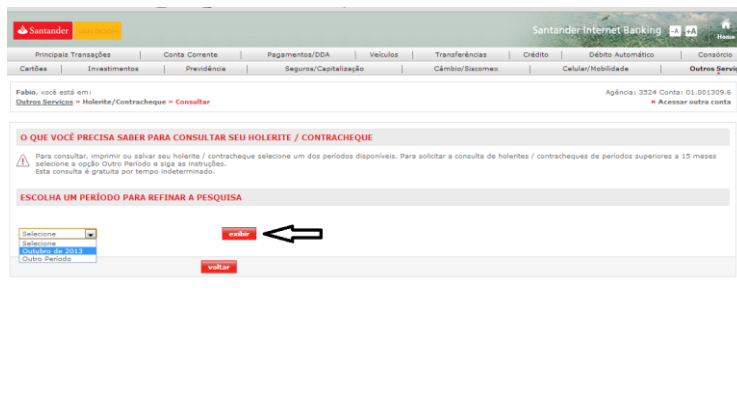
Santander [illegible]

Santander Internet Banking -A +A Home

Principais Transações | Conta Corrente | Pagamentos/DDA | Veículos | Transferências | Crédito | Débito Automático | Consórcio

Cartões | Investimentos | Previdência | Seguros/Capitalização | Câmbio/Siscomex | Celular/Mobilidade | Outros Servi

Fabio, você está em:
Outros Serviços > Holerite/Contracheque > Consultar

Agência: 3524 Conta: 01.001309.6
Acessar outra conta

O QUE VOCÊ PRECISA SABER PARA CONSULTAR SEU HOLERITE / CONTRACHEQUE

Para consultar, imprimir ou salvar seu holerite / contracheque selecione um dos períodos disponíveis. Para solicitar a consulta de holerites / contracheques de períodos superiores a 15 meses selecione a opção Outro Período e siga as instruções.
Esta consulta é gratuita por tempo indeterminado.

ESCOLHA UM PERÍODO PARA REFINAR A PESQUISA

Selecione
Selecione
Outubro de 2013
Outro Período

exibir

voltar